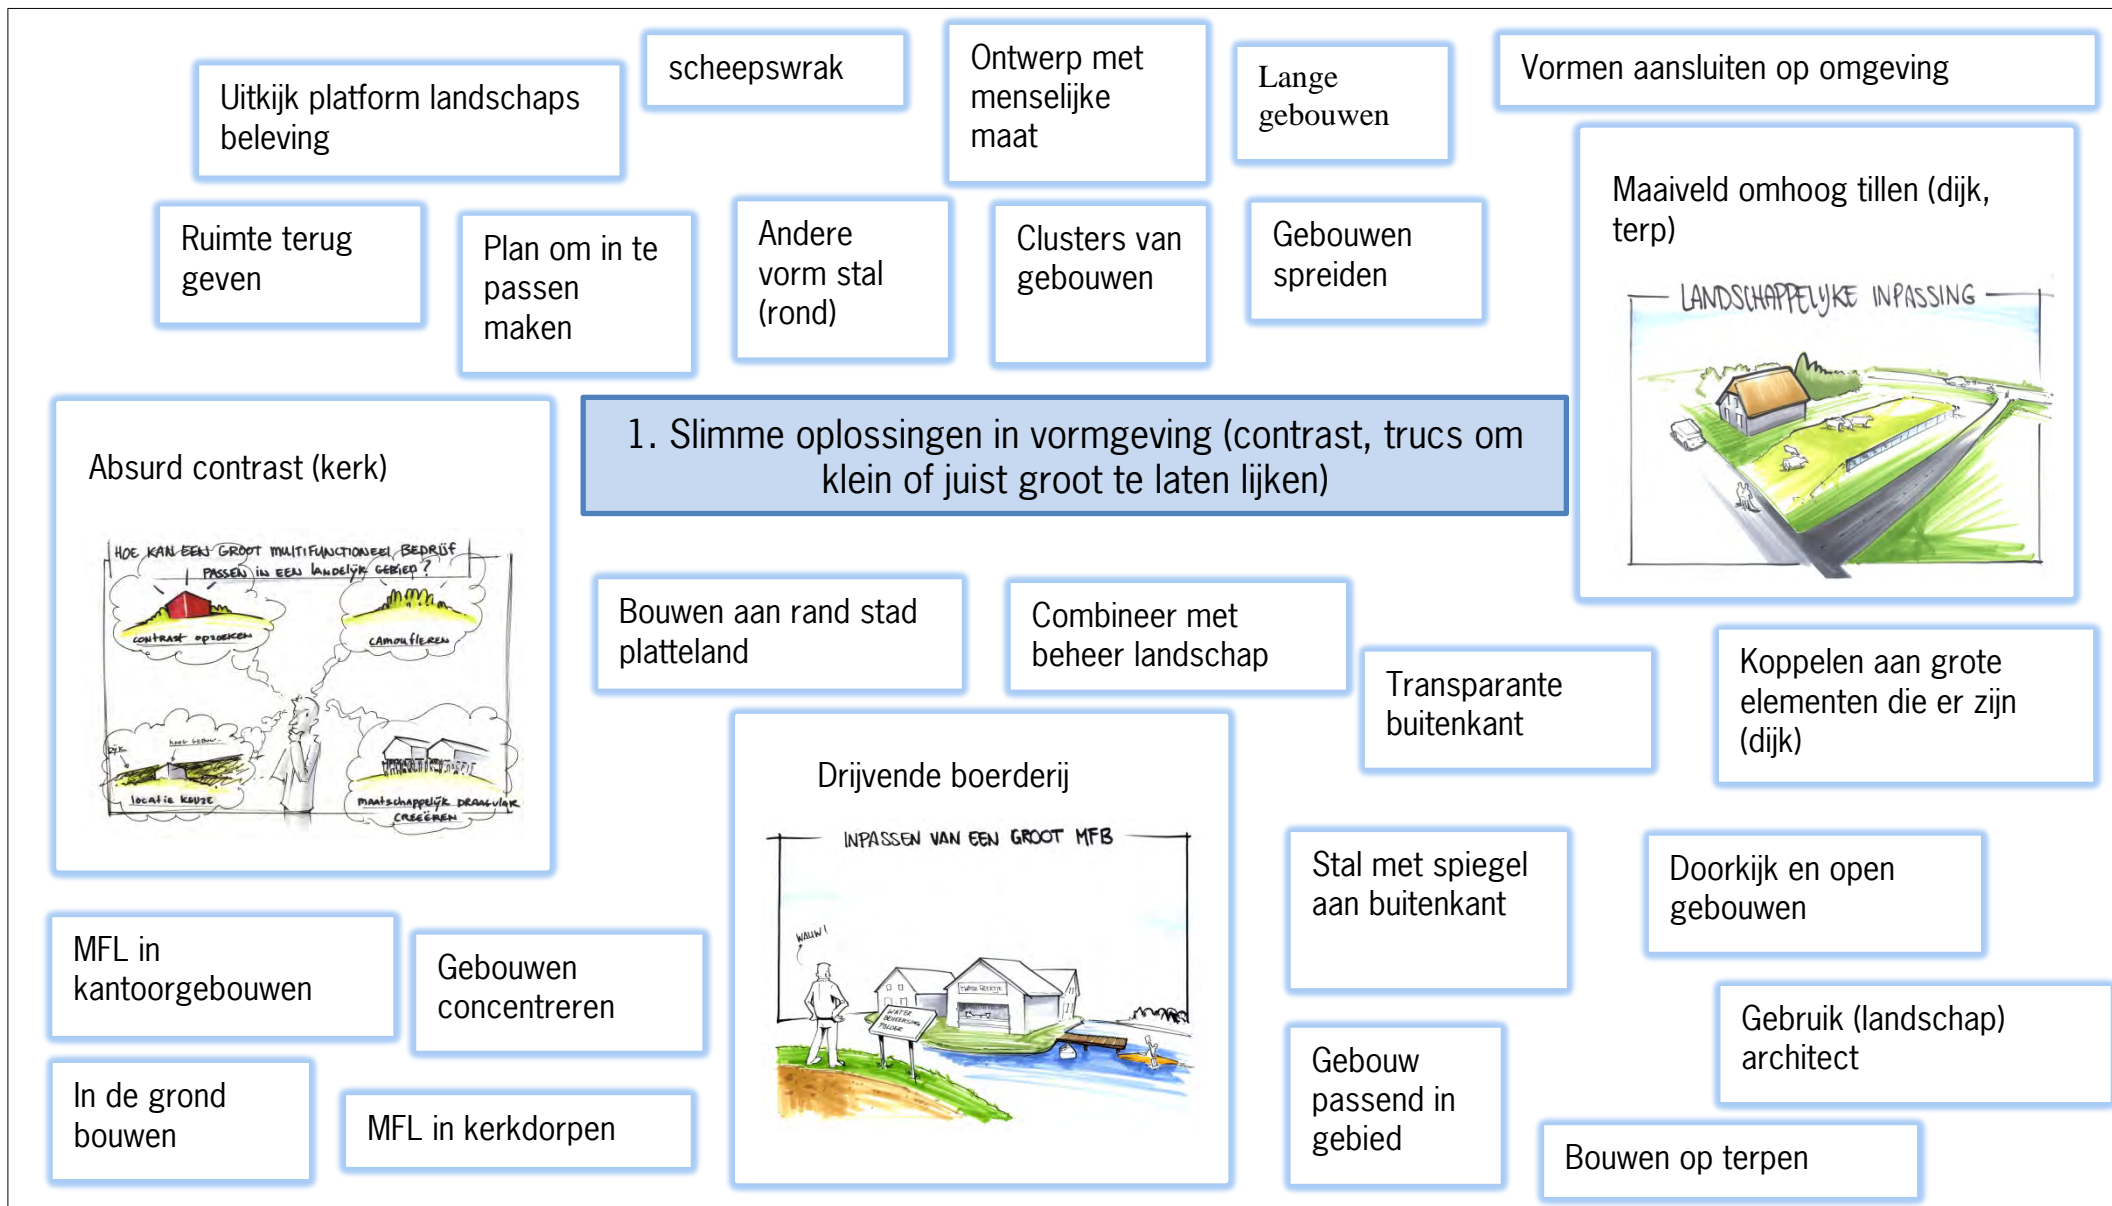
Uitkijk platform landschaps beleving

scheepswrak

Ontwerp met menselijke maat

Lange gebouwen

Vormen aansluiten op omgeving

Ruimte terug geven

Plan om in te passen maken

Andere vorm stal (rond)

Clusters van gebouwen

Gebouwen spreiden

Maaiveld omhoog tillen (dijk, terp)

LANDSCHAPPELIJKE INPASSING

1. Slimme oplossingen in vormgeving (contrast, trucs om klein of juist groot te laten lijken)

Absurd contrast (kerk)

HOE KAN EEN GROOT MULTIFUNCTIONEEL BEDRIJF PASSEN IN EEN LANDELIJK GEBIED?

contrast opzoeken

camoufleren

locatie keuze

maatschappelijk draagvlak creëren

Bouwen aan rand stad platteland

Combineer met beheer landschap

Transparante buitenkant

Koppelen aan grote elementen die er zijn (dijk)

Drijvende boerderij

INPASSEN VAN EEN GROOT MFB

WAUW!

Stal met spiegel aan buitenkant

Doorkijk en open gebouwen

MFL in kantoorgebouwen

Gebouwen concentreren

Gebruik (landschap) architect

Gebouw passend in gebied

In de grond bouwen

MFL in kerkdorpen

Bouwen op terpen